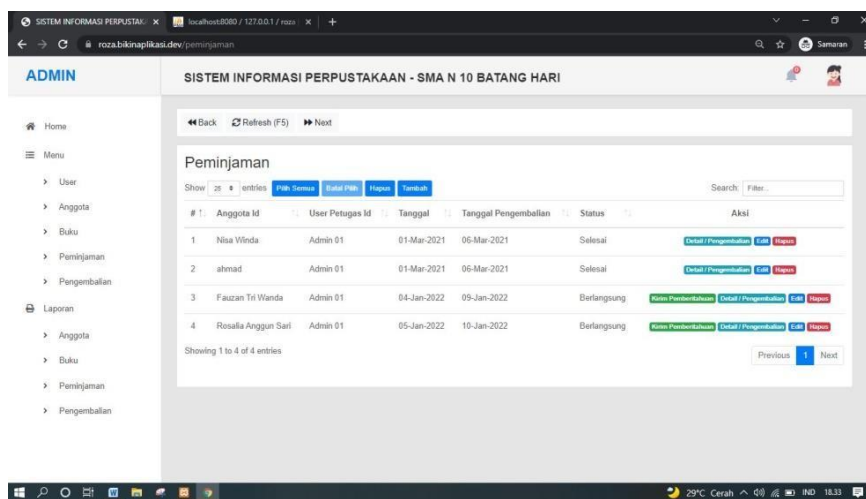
SISTEM INFORMASI PERPUSTAK ×
localhost:8080 / 127.0.0.1 / roza ×
+
roza.bikinaplikasi.dev/peminjaman
Samaran

ADMIN

SISTEM INFORMASI PERPUSTAKAAN - SMA N 10 BATANG HARI

Home
Menu
User
Anggota
Buku
Peminjaman
Pengembalian
Laporan
Anggota
Buku
Peminjaman
Pengembalian

Back Refresh (F5) Next

Peminjaman

Show 25 entries Pilih Semua Batal Pilih Hapus Tambah

Search: Filter..

| # | Anggota Id | User Petugas Id | Tanggal | Tanggal Pengembalian | Status | Aksi |
|---|---|---|---|---|---|---|
| 1 | Nisa Winda | Admin 01 | 01-Mar-2021 | 06-Mar-2021 | Selesai | Detail / Pengembalian Edit Hapus |
| 2 | ahmad | Admin 01 | 01-Mar-2021 | 06-Mar-2021 | Selesai | Detail / Pengembalian Edit Hapus |
| 3 | Fauzan Tri Wanda | Admin 01 | 04-Jan-2022 | 09-Jan-2022 | Berlangsung | Kirim Pemberitahuan Detail / Pengembalian Edit Hapus |
| 4 | Rosalia Anggun Sari | Admin 01 | 05-Jan-2022 | 10-Jan-2022 | Berlangsung | Kirim Pemberitahuan Detail / Pengembalian Edit Hapus |

Showing 1 to 4 of 4 entries

Previous 1 Next

29°C Cerah IND 18.33